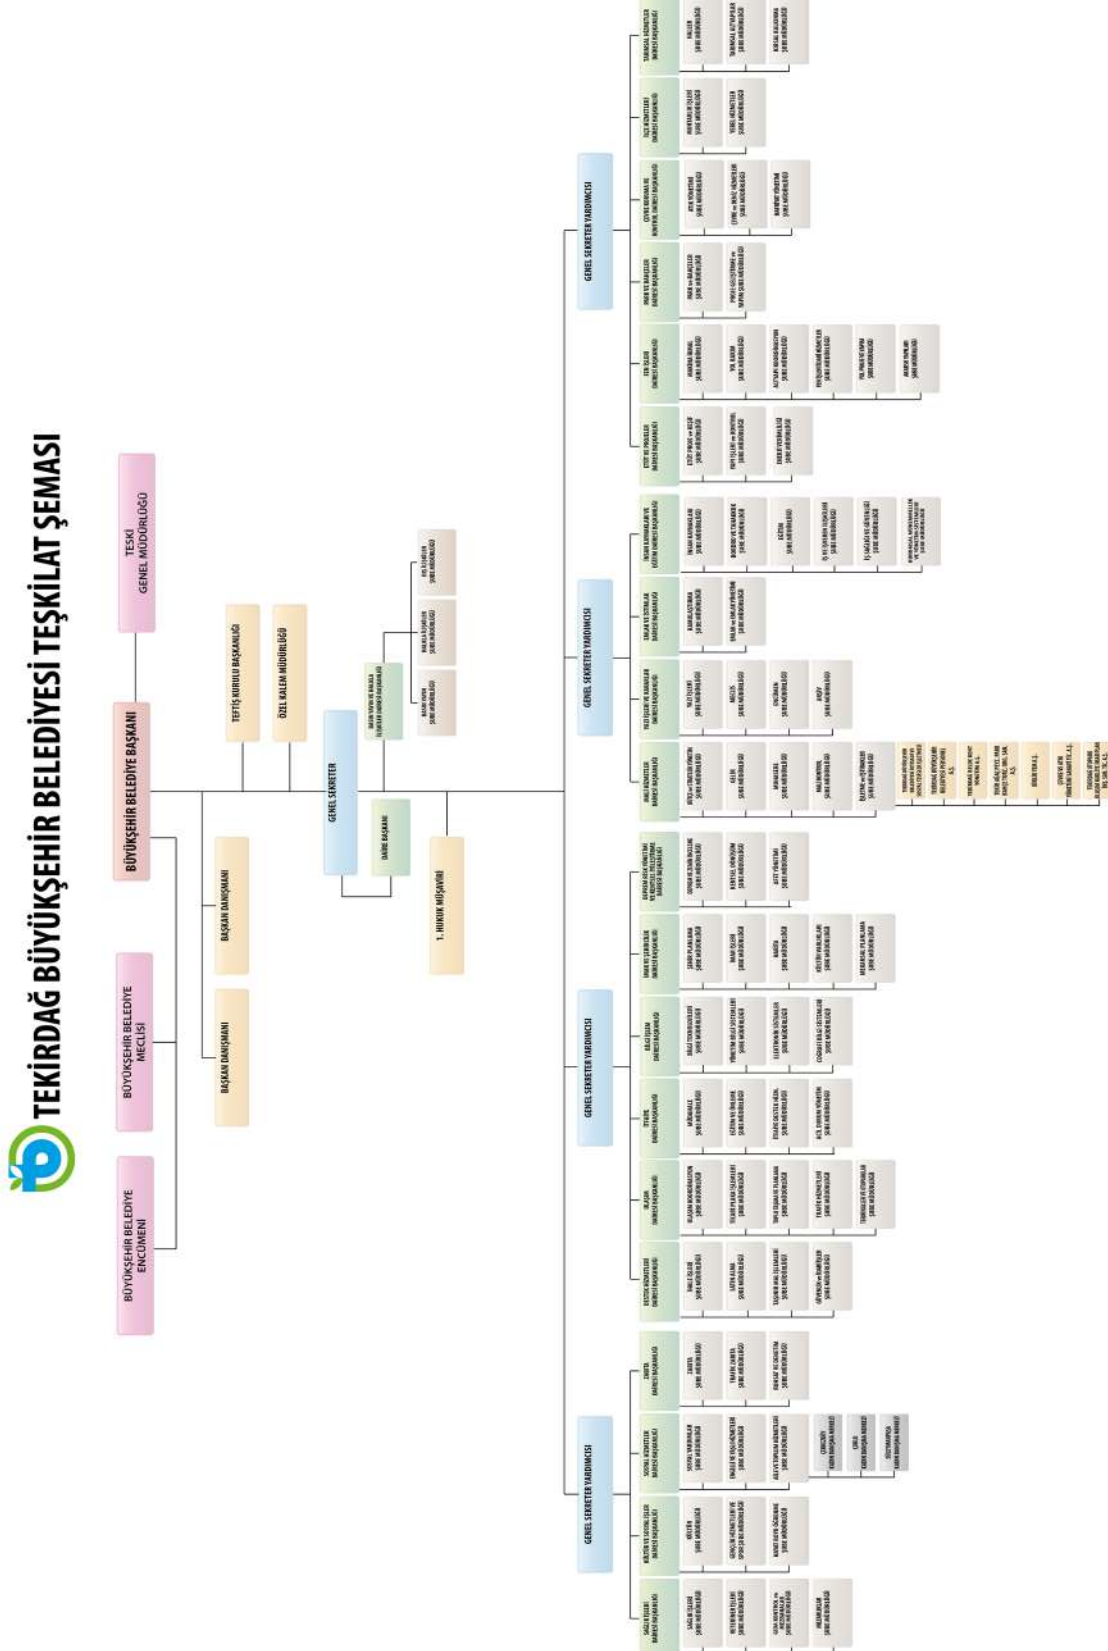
TEKİRDAĞ BÜYÜKŞEHİR BELEDİYESİ TEŞKİLAT ŞEMASI

BÜYÜKŞEHİR BELEDİYE ENCÜMENİ

BÜYÜKŞEHİR BELEDİYE MECLİSİ

BÜYÜKŞEHİR BELEDİYE BAŞKANI

TESKİ GENEL MÜDÜRLÜĞÜ

BAŞKAN DANIŞMANI

BAŞKAN DANIŞMANI

TEFTİŞ KURULU BAŞKANLIĞI

ÖZEL KALEM MÜDÜRLÜĞÜ

GENEL SEKRETER

DAİRE BAŞKANI

1. HUKUK MÜŞAVİRİ

BASIN YAYIN VE HALKLA İLİŞKİLER DAİRESİ BAŞKANLIĞI

BASIN YAYIN ŞUBE MÜDÜRLÜĞÜ

HALKLA İLİŞKİLER ŞUBE MÜDÜRLÜĞÜ

DIŞ İLİŞKİLER ŞUBE MÜDÜRLÜĞÜ

GENEL SEKRETER YARDIMCISI

GENEL SEKRETER YARDIMCISI

GENEL SEKRETER YARDIMCISI

GENEL SEKRETER YARDIMCISI

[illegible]